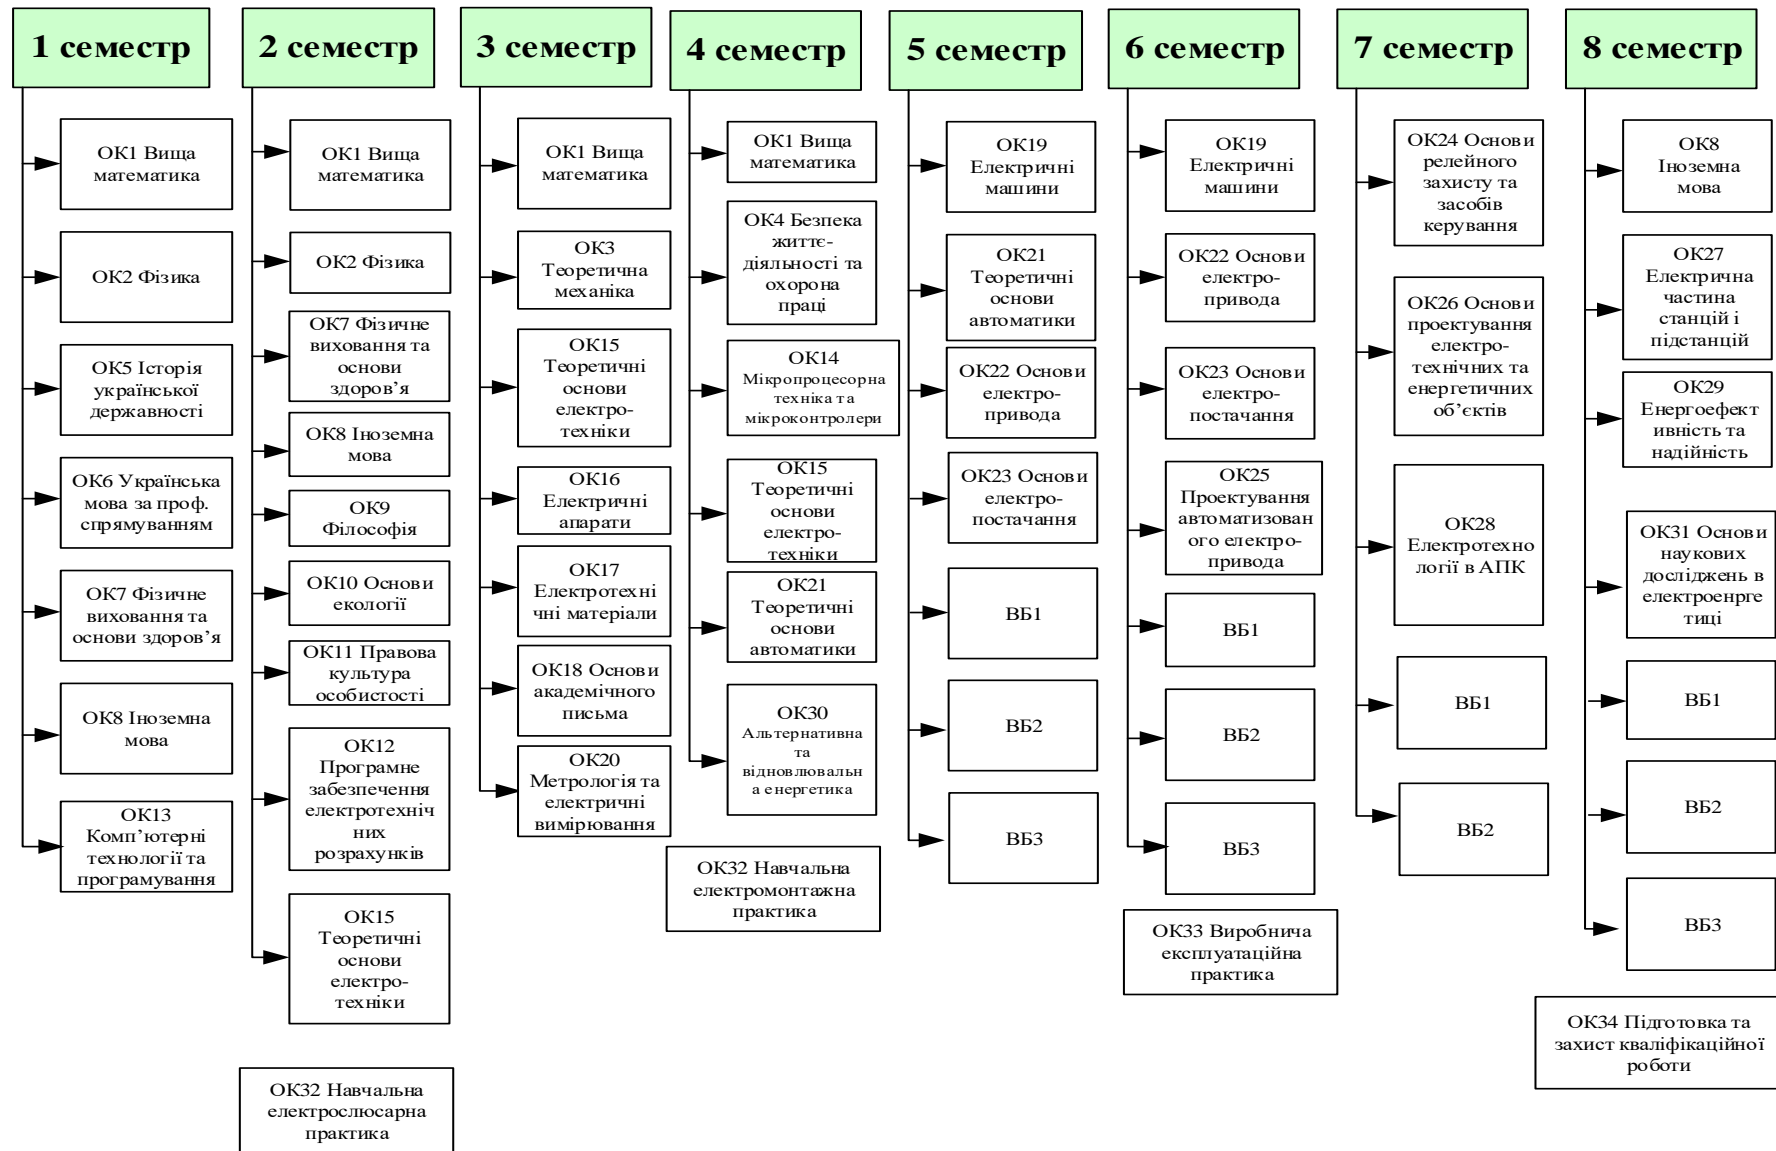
1 семестр

ОК1 Вища математика

ОК2 Фізика

ОК5 Історія української державності

ОК6 Українська мова за проф. спрямуванням

ОК7 Фізичне виховання та основи здоров'я

ОК8 Іноземна мова

ОК13 Комп'ютерні технології та програмування

2 семестр

ОК1 Вища математика

ОК2 Фізика

ОК7 Фізичне виховання та основи здоров'я

ОК8 Іноземна мова

ОК9 Філософія

ОК10 Основи екології

ОК11 Правова культура особистості

ОК12 Програмне забезпечення електротехнічних розрахунків

ОК15 Теоретичні основи електротехніки

ОК32 Навчальна електрослюсарна практика

3 семестр

ОК1 Вища математика

ОК3 Теоретична механіка

ОК15 Теоретичні основи електротехніки

ОК16 Електричні апарати

ОК17 Електротехнічні матеріали

ОК18 Основи академічного письма

ОК20 Метрологія та електричні вимірювання

4 семестр

ОК1 Вища математика

ОК4 Безпека життєдіяльності та охорона праці

ОК14 Мікропроцесорна техніка та мікроконтролери

ОК15 Теоретичні основи електротехніки

ОК21 Теоретичні основи автоматики

ОК30 Альтернативна та відновлювальна енергетика

ОК32 Навчальна електромонтажна практика

5 семестр

ОК19 Електричні машини

ОК21 Теоретичні основи автоматики

ОК22 Основи електропривода

ОК23 Основи електропостачання

ВБ1

ВБ2

ВБ3

6 семестр

ОК19 Електричні машини

ОК22 Основи електропривода

ОК23 Основи електропостачання

ОК25 Проектування автоматизованого електропривода

ВБ1

ВБ2

ВБ3

ОК33 Виробнича експлуатаційна практика

7 семестр

ОК24 Основи релейного захисту та засобів керування

ОК26 Основи проектування електротехнічних та енергетичних об'єктів

ОК28 Електротехнології в АПК

ВБ1

ВБ2

8 семестр

ОК8 Іноземна мова

ОК27 Електрична частина станцій і підстанцій

ОК29 Енергоефективність та надійність

ОК31 Основи наукових досліджень в електроенергетиці

ВБ1

ВБ2

ВБ3

ОК34 Підготовка та захист кваліфікаційної роботи